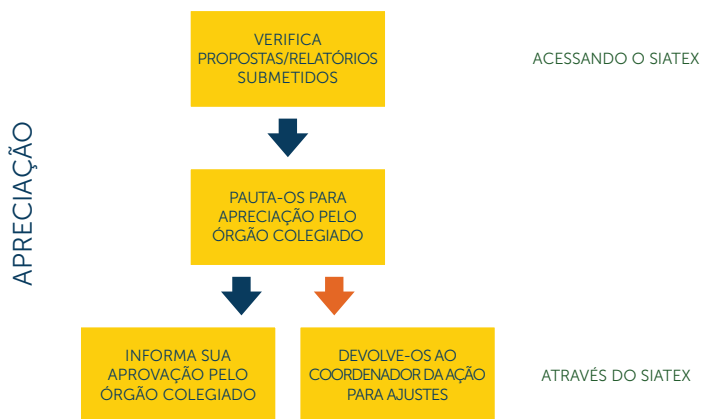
APRECIAÇÃO

VERIFICA PROPOSTAS/RELATÓRIOS SUBMETIDOS

ACESSANDO O SIATEX

PAUTA-OS PARA APRECIAÇÃO PELO ÓRGÃO COLEGIADO

INFORMA SUA APROVAÇÃO PELO ÓRGÃO COLEGIADO

DEVOLVE-OS AO COORDENADOR DA AÇÃO PARA AJUSTES

ATRAVÉS DO SIATEX